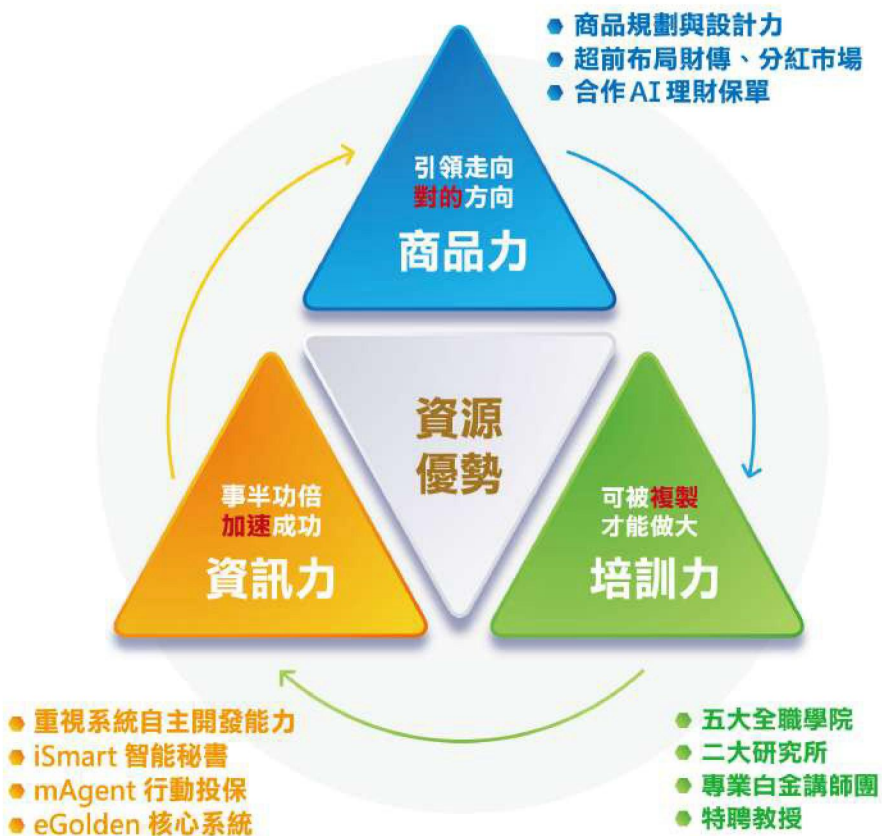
● 商品規劃與設計力
● 超前布局財傳、分紅市場
● 合作AI理財保單

引領走向
對的方向
商品力

資源
優勢

事半功倍
加速成功
資訊力

可被複製
才能做大
培訓力

● 重視系統自主開發能力
● iSmart 智能秘書
● mAgent 行動投保
● eGolden 核心系統

● 五大全職學院
● 二大研究所
● 專業白金講師團
● 特聘教授